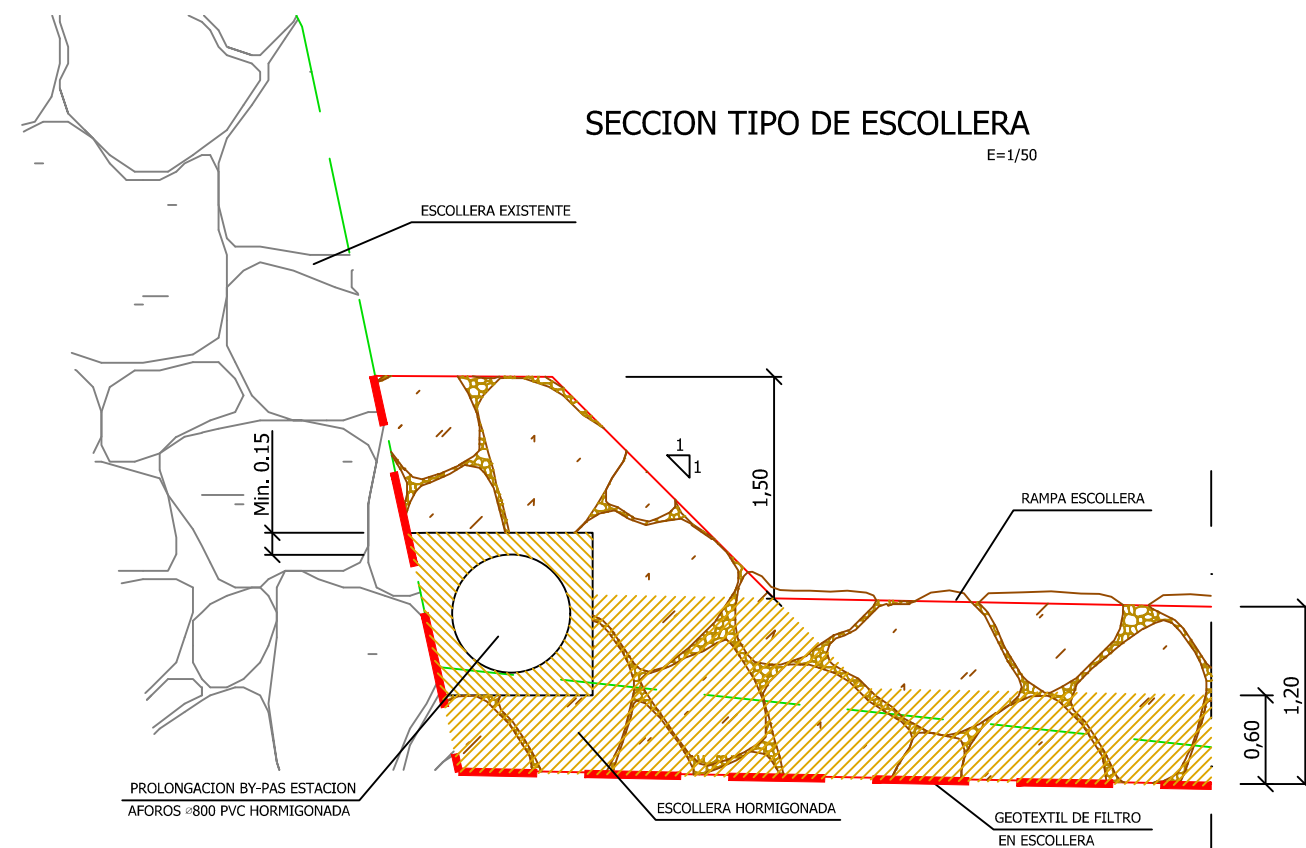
SECCION TIPO DE ESCOLLERA

E=1/50

ESCOLLERA EXISTENTE

Min. 0.15

1

1

1,50

RAMPA ESCOLLERA

1,20

0,60

PROLONGACION BY-PAS ESTACION AFOROS ∅800 PVC HORMIGONADA

ESCOLLERA HORMIGONADA

GEOTEXTIL DE FILTRO EN ESCOLLERA